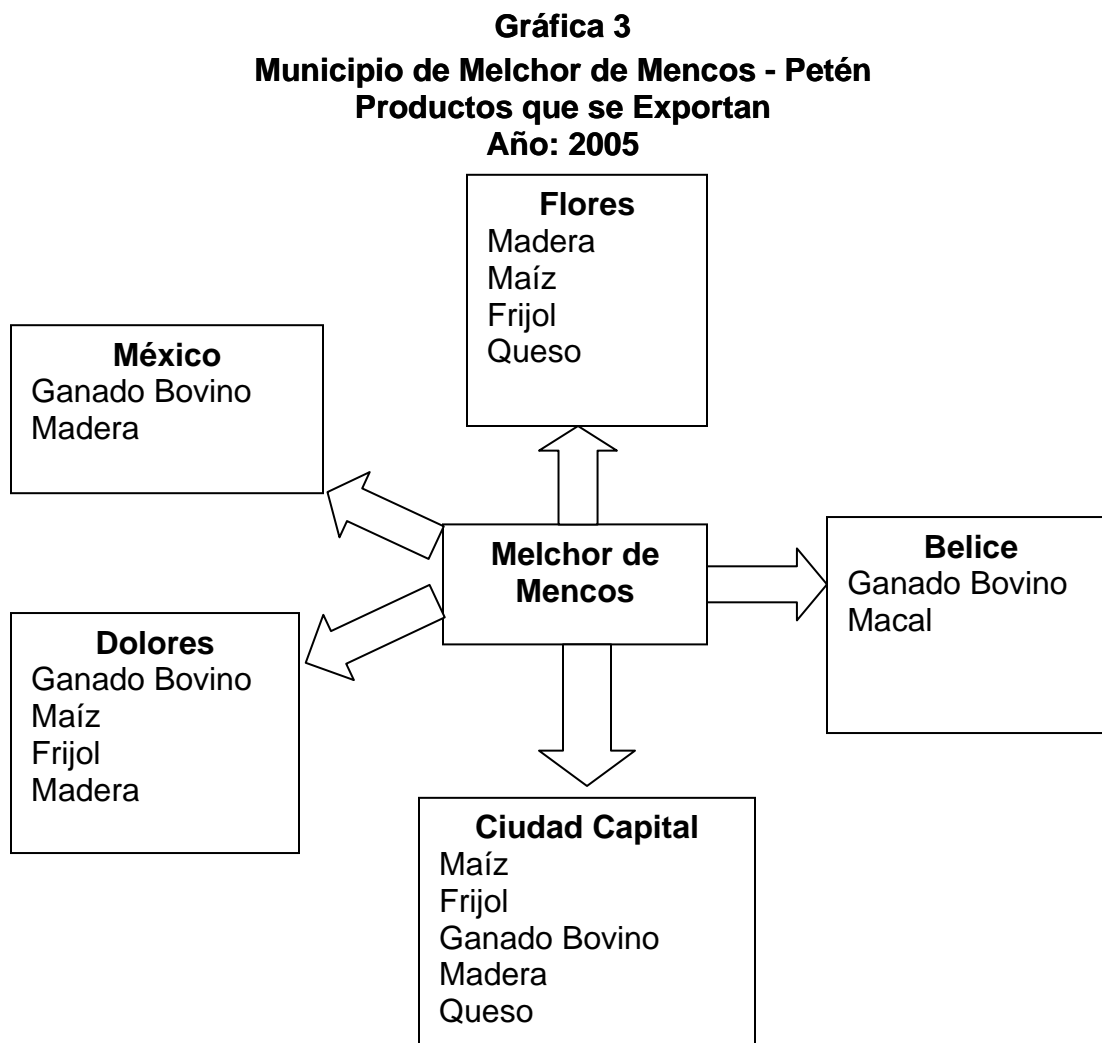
Gráfica 3
Municipio de Melchor de Mencos - Petén
Productos que se Exportan
Año: 2005

Flores
Madera
Maíz
Frijol
Queso

México
Ganado Bovino
Madera

Melchor de Mencos

Belice
Ganado Bovino
Macal

Dolores
Ganado Bovino
Maíz
Frijol
Madera

Ciudad Capital
Maíz
Frijol
Ganado Bovino
Madera
Queso